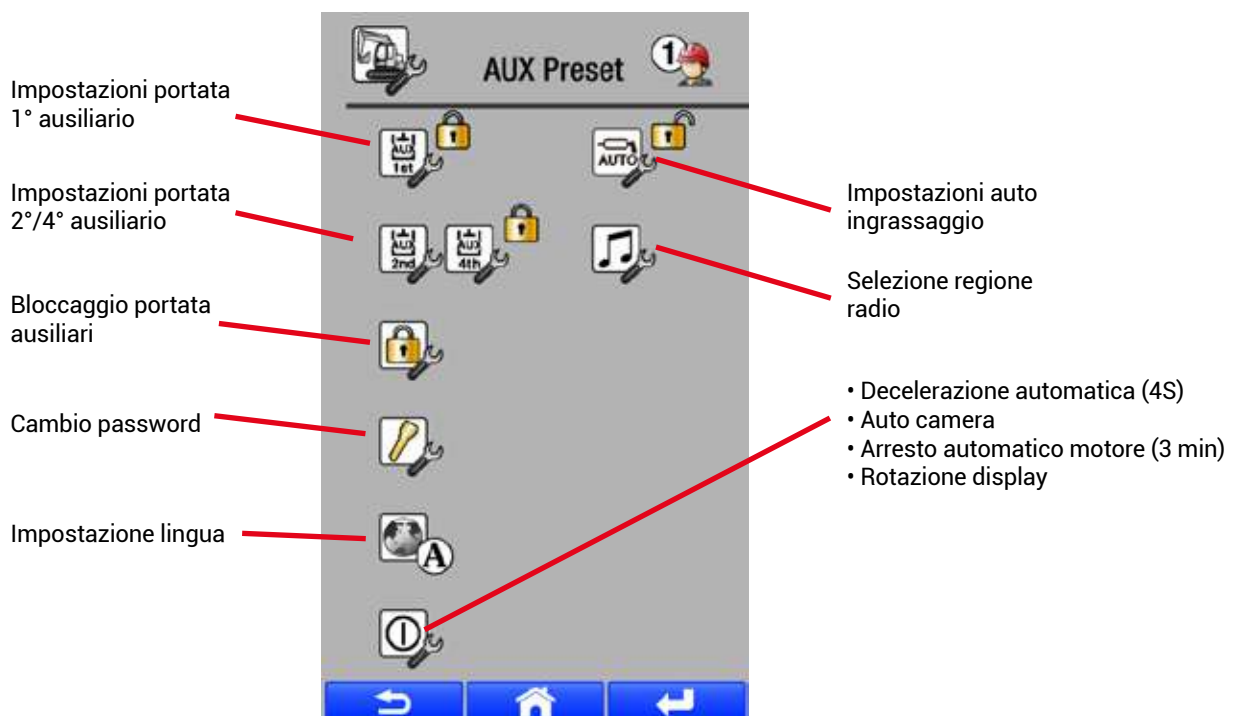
AUX Preset

1

Impostazioni portata 1° ausiliario

AUX 1st

AUTO

Impostazioni auto ingrassaggio

Impostazioni portata 2°/4° ausiliario

AUX 2nd

AUX 4th

Selezione regione radio

Bloccaggio portata ausiliari

Cambio password

• Decelerazione automatica (4S)
• Auto camera
• Arresto automatico motore (3 min)
• Rotazione display

Impostazione lingua

A